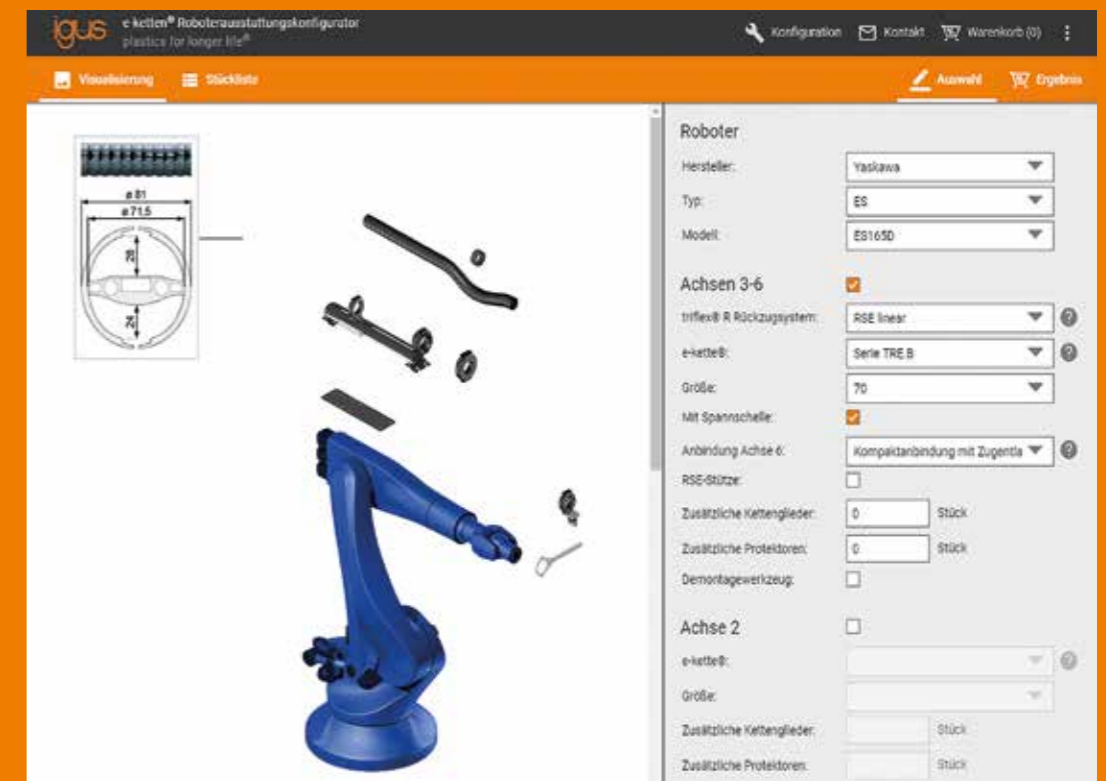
igus e-ketten® Roboterausstattungskonfigurator
plastics for longer life®

Konfiguration Kontakt Warenkorb (0)

Visualisierung Stückliste

Auswahl Ergebnis

ø 81
ø 71,5
70
70

Roboter

Hersteller: Yaskawa

Typ: ES

Modell: ES165D

Achsen 3-6

triflex® R Rückzugsystem: RSE linear

e-kette®: Serie TRE B

Größe: 70

Mit Spannschelle:

Anbindung Achse 6: Kompaktanbindung mit Zugentla

RSE-Stütze:

Zusätzliche Kettenglieder: 0 Stück

Zusätzliche Protektoren: 0 Stück

Demontagewerkzeug:

Achse 2

e-kette®:

Größe:

Zusätzliche Kettenglieder: Stück

Zusätzliche Protektoren: Stück